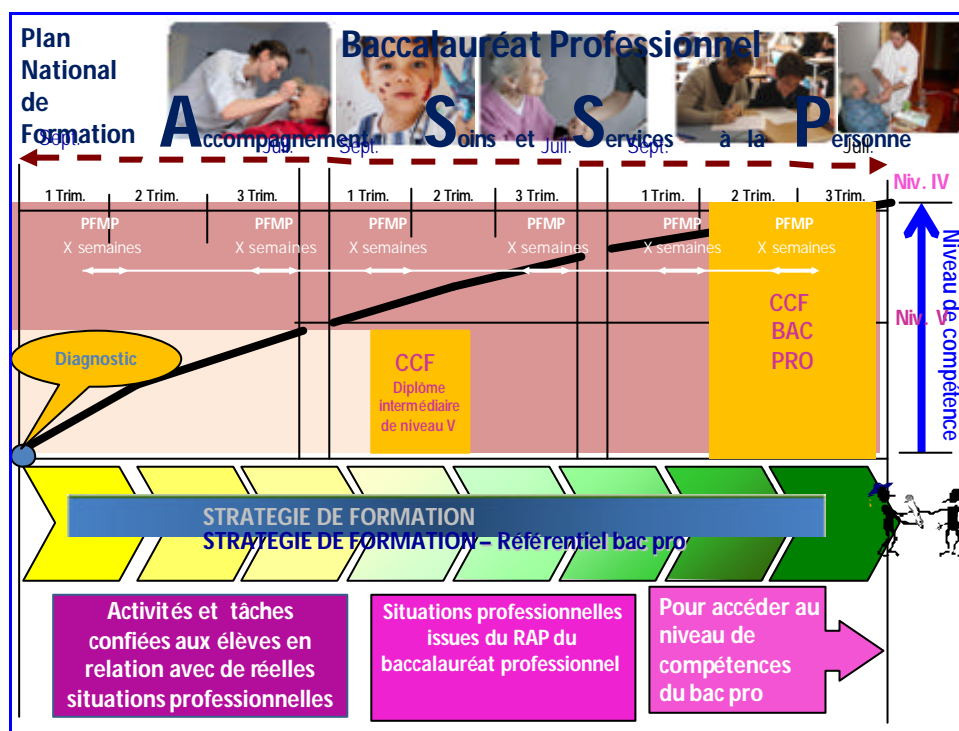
Plan National de Formation

Baccalauréat Professionnel

Accompagnement Soins et Services à la Personne

Sept. Juil. Sept. Juil. Sept. Juil.

| 1 Trim. | 2 Trim. | 3 Trim. | 1 Trim. | 2 Trim. | 3 Trim. | 1 Trim. | 2 Trim. | 3 Trim. |
|---|---|---|---|---|---|---|---|---|

Niv. IV

PFMP X semaines
PFMP X semaines
PFMP X semaines
PFMP X semaines
PFMP X semaines
PFMP X semaines

CCF BAC PRO

Niv. V

Niveau de compétence

Diagnostic

CCF
Diplôme intermédiaire de niveau V

STRATEGIE DE FORMATION
STRATEGIE DE FORMATION – Référentiel bac pro

Activités et tâches confiées aux élèves en relation avec de réelles situations professionnelles

Situations professionnelles issues du RAP du baccalauréat professionnel

Pour accéder au niveau de compétences du bac pro